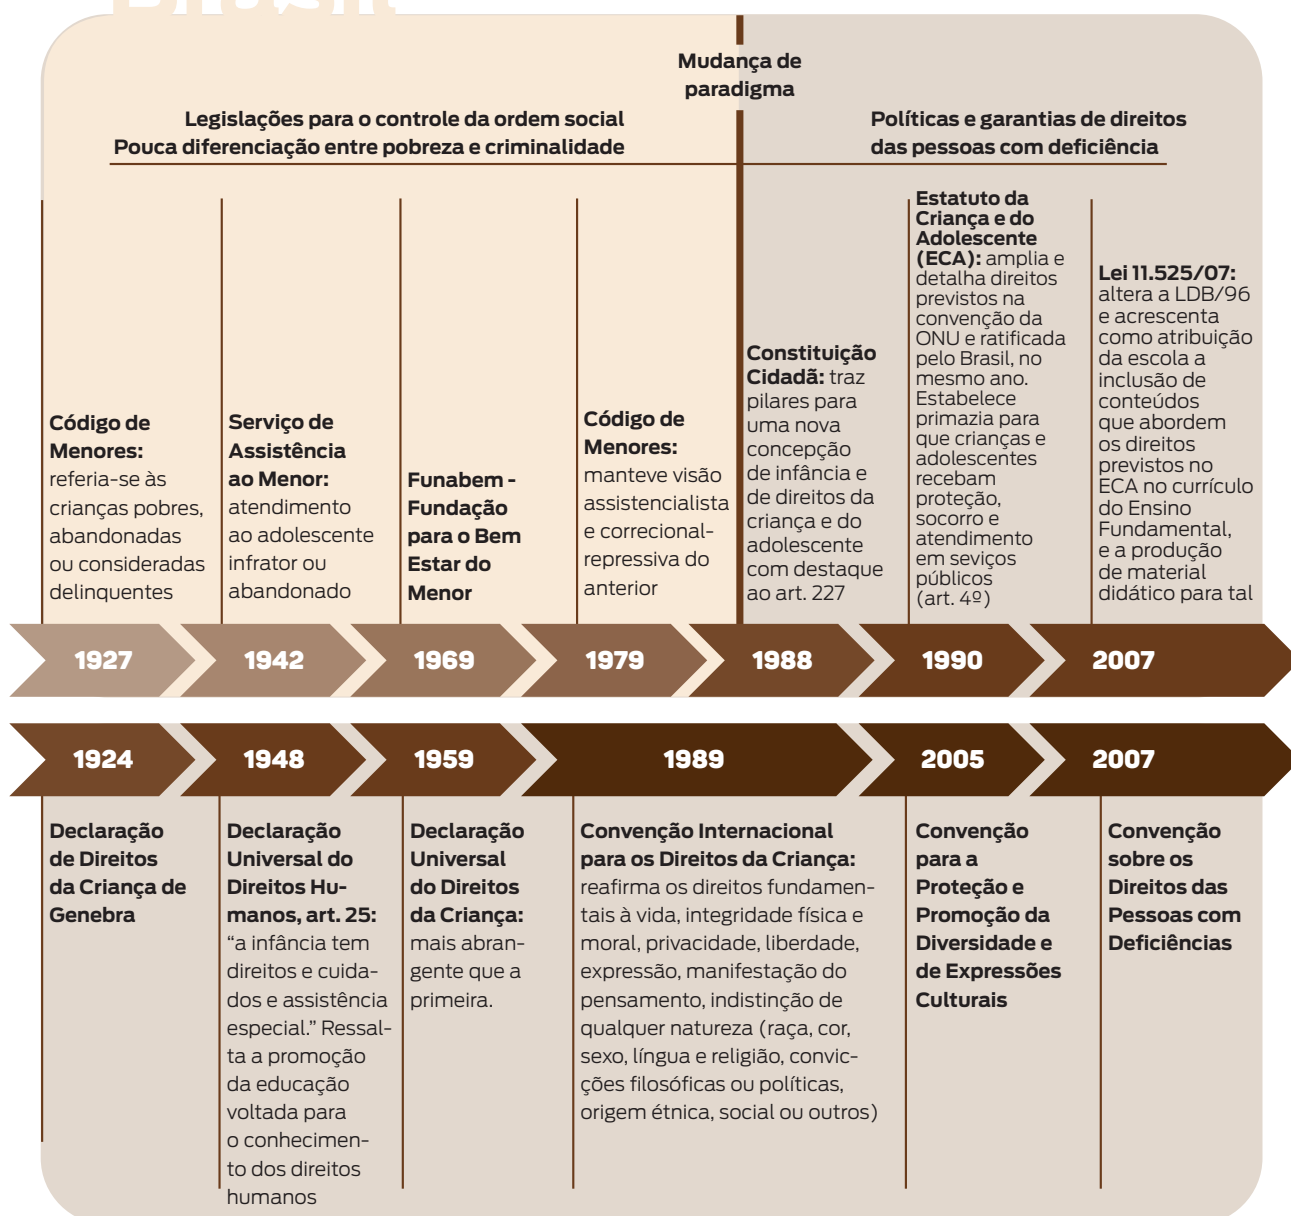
Mudança de paradigma

Legislações para o controle da ordem social
Pouca diferenciação entre pobreza e criminalidade

Políticas e garantias de direitos das pessoas com deficiência

Código de Menores: referia-se às crianças pobres, abandonadas ou consideradas delinquentes

Serviço de Assistência ao Menor: atendimento ao adolescente infrator ou abandonado

Funabem - Fundação para o Bem Estar do Menor

Código de Menores: manteve visão assistencialista e correcional-repressiva do anterior

Constituição Cidadã: traz pilares para uma nova concepção de infância e de direitos da criança e do adolescente com destaque ao art. 227

Estatuto da Criança e do Adolescente (ECA): amplia e detalha direitos previstos na convenção da ONU e ratificada pelo Brasil, no mesmo ano. Estabelece primazia para que crianças e adolescentes recebam proteção, socorro e atendimento em seviços públicos (art. 4º)

Lei 11.525/07: altera a LDB/96 e acrescenta como atribuição da escola a inclusão de conteúdos que abordem os direitos previstos no ECA no currículo do Ensino Fundamental, e a produção de material didático para tal

1927 1942 1969 1979 1988 1990 2007

1924 1948 1959 1989 2005 2007

Declaração de Direitos da Criança de Genebra

Declaração Universal do Direitos Humanos, art. 25: "a infância tem direitos e cuidados e assistência especial." Ressalta a promoção da educação voltada para o conhecimento dos direitos humanos

Declaração Universal do Direitos da Criança: mais abrangente que a primeira.

Convenção Internacional para os Direitos da Criança: reafirma os direitos fundamentais à vida, integridade física e moral, privacidade, liberdade, expressão, manifestação do pensamento, indistinção de qualquer natureza (raça, cor, sexo, língua e religião, convicções filosóficas ou políticas, origem étnica, social ou outros)

Convenção para a Proteção e Promoção da Diversidade e de Expressões Culturais

Convenção sobre os Direitos das Pessoas com Deficiências